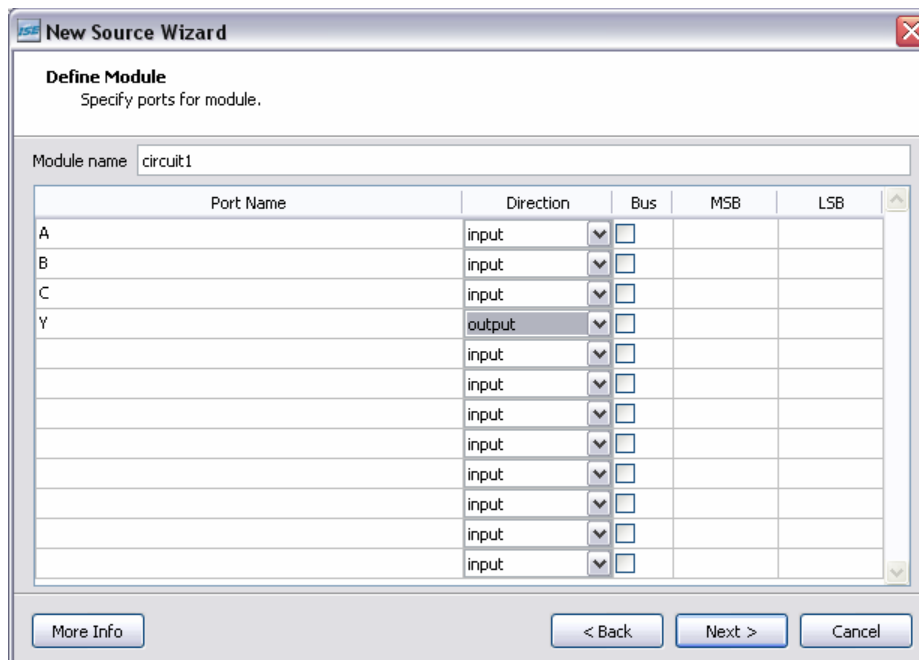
ISE New Source Wizard

Define Module
Specify ports for module.

Module name circuit1

| Port Name | Direction | Bus | MSB | LSB |
|---|---|---|---|---|
| A | input | | | |
| B | input | | | |
| C | input | | | |
| Y | output | | | |
| | input | | | |
| | input | | | |
| | input | | | |
| | input | | | |
| | input | | | |
| | input | | | |
| | input | | | |
| | input | | | |

More Info

< Back Next > Cancel